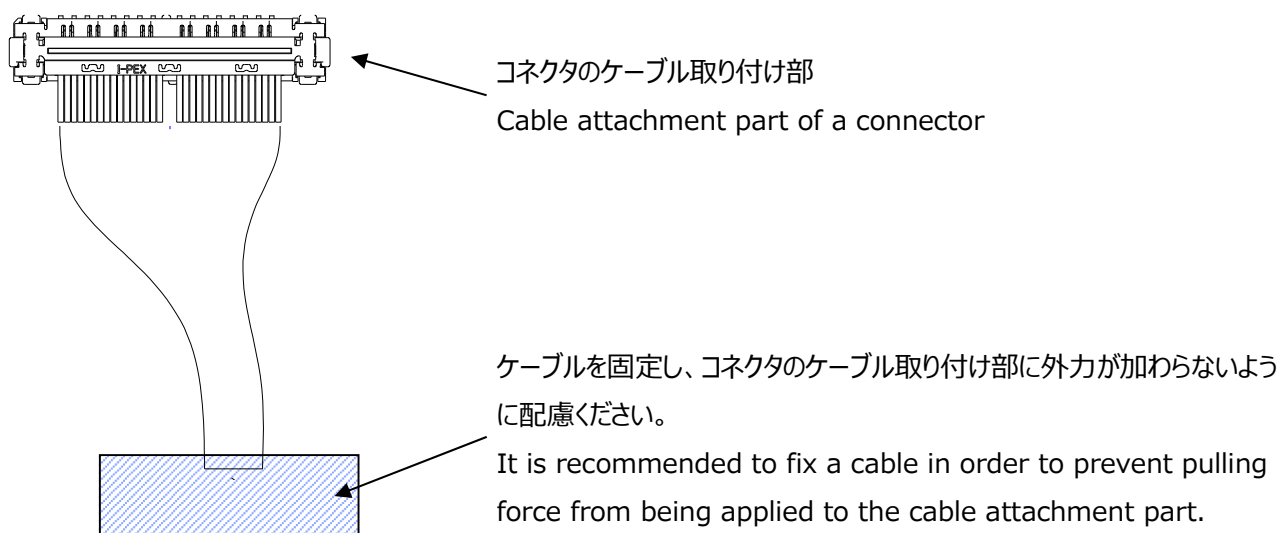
I-PEX

コネクタのケーブル取り付け部
Cable attachment part of a connector

ケーブルを固定し、コネクタのケーブル取り付け部に外力が加わらないように配慮ください。
It is recommended to fix a cable in order to prevent pulling force from being applied to the cable attachment part.